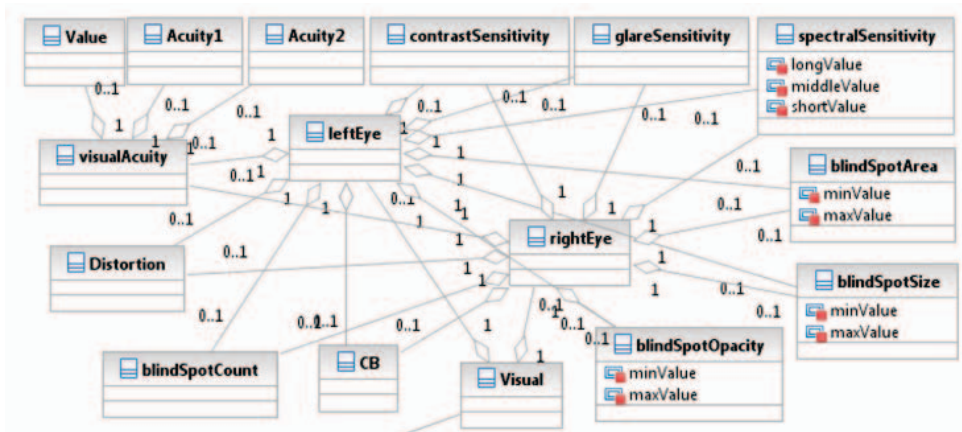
Value

Acuity1

Acuity2

contrastSensitivity

glareSensitivity

spectralSensitivity
longValue
middleValue
shortValue

leftEye

visualAcuity

blindSpotArea
minValue
maxValue

rightEye

Distortion

blindSpotSize
minValue
maxValue

blindSpotCount

CB

Visual

blindSpotOpacity
minValue
maxValue

0..1 1 0..1 1 0..1 1 0..1 1 0..1 0..1 1 0..1 0..1 1 0..1 0..1 1 1 1 0..1 1 0..1 1 1 1 0..1 0..1 1 0..1 1 1 0..1 1 0..1 1 1 0..1 0..1 0..1 0..1 0..1 1 0..1 1 1 0..1 0..1 1 1 0..1